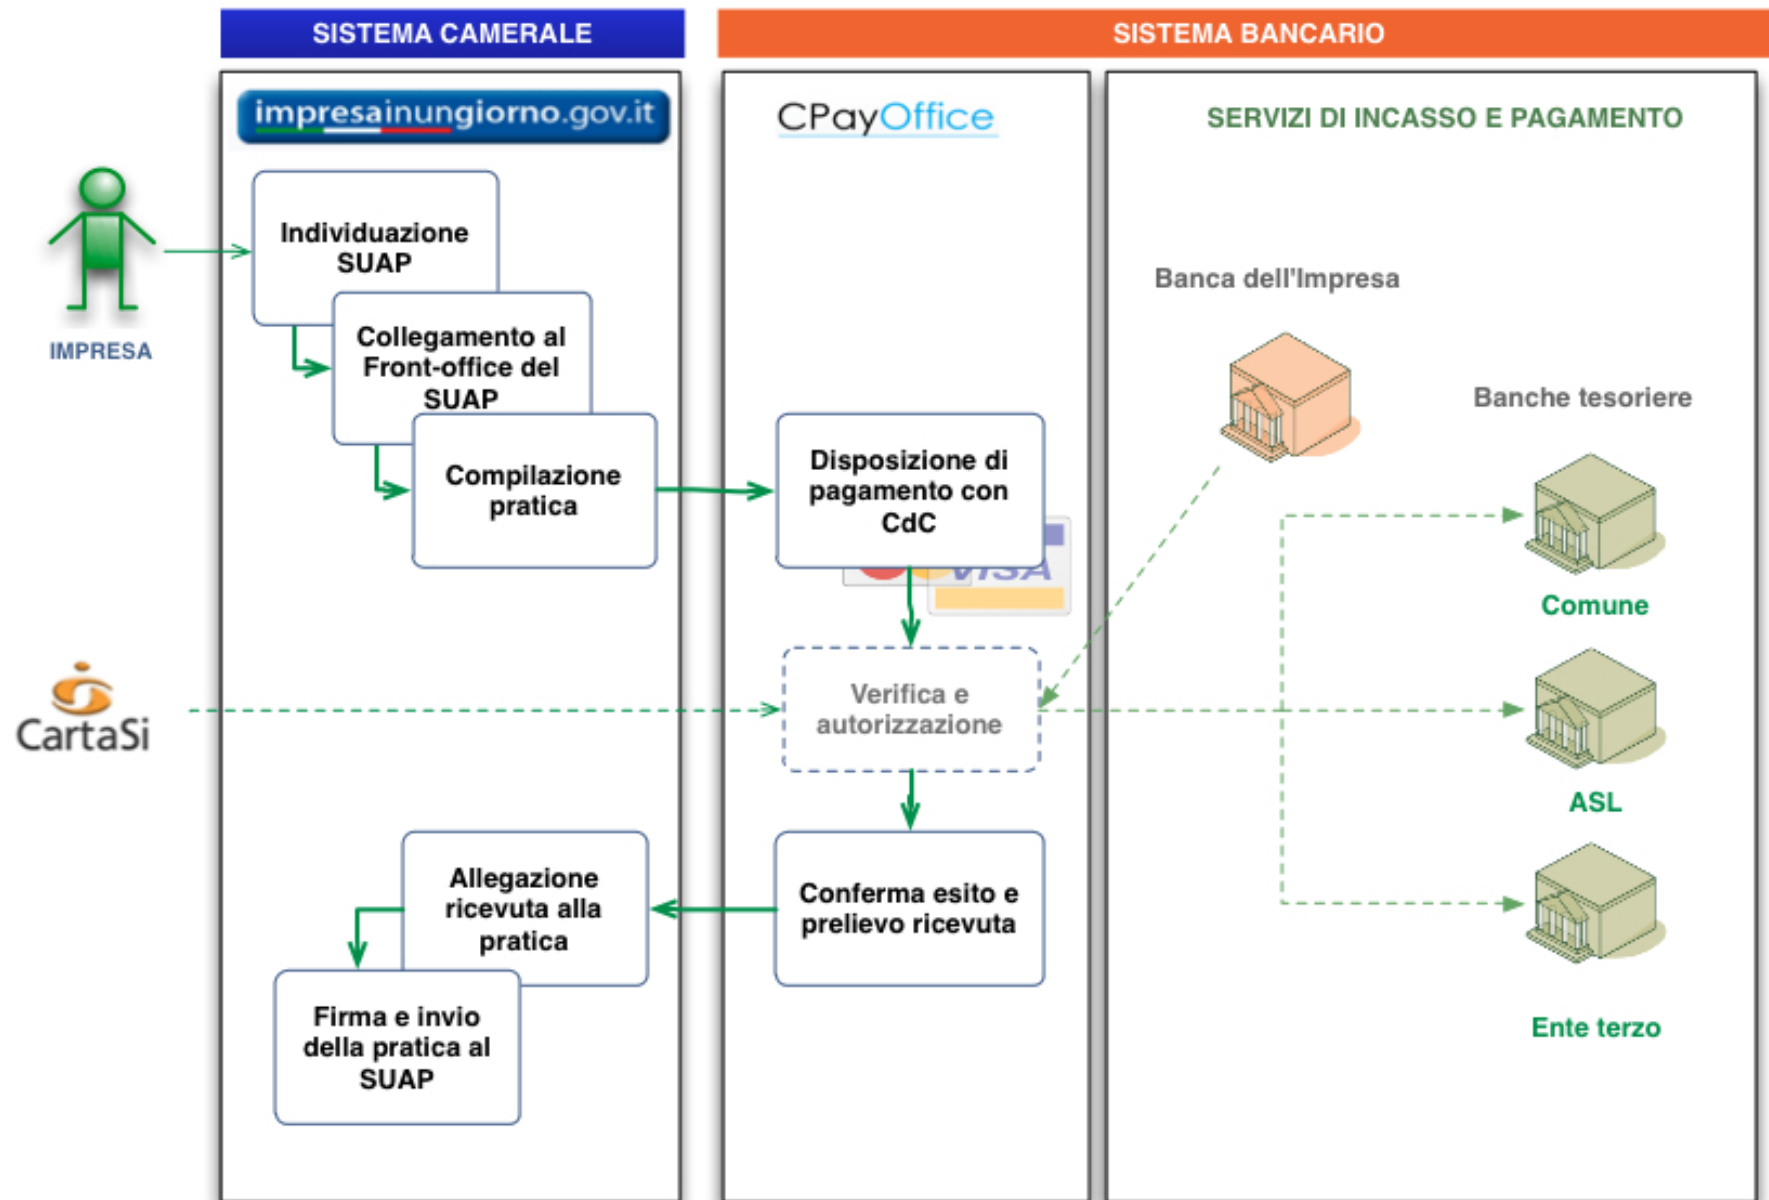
SISTEMA CAMERALE

SISTEMA BANCARIO

impresainungiorno.gov.it

CPayOffice

SERVIZI DI INCASSO E PAGAMENTO

IMPRESA

Individuazione SUAP

Collegamento al Front-office del SUAP

Compilazione pratica

Disposizione di pagamento con CdC

VISA

Banca dell'Impresa

Banche tesoriere

Comune

CartaSi

Verifica e autorizzazione

ASL

Allegazione ricevuta alla pratica

Conferma esito e prelievo ricevuta

Firma e invio della pratica al SUAP

Ente terzo